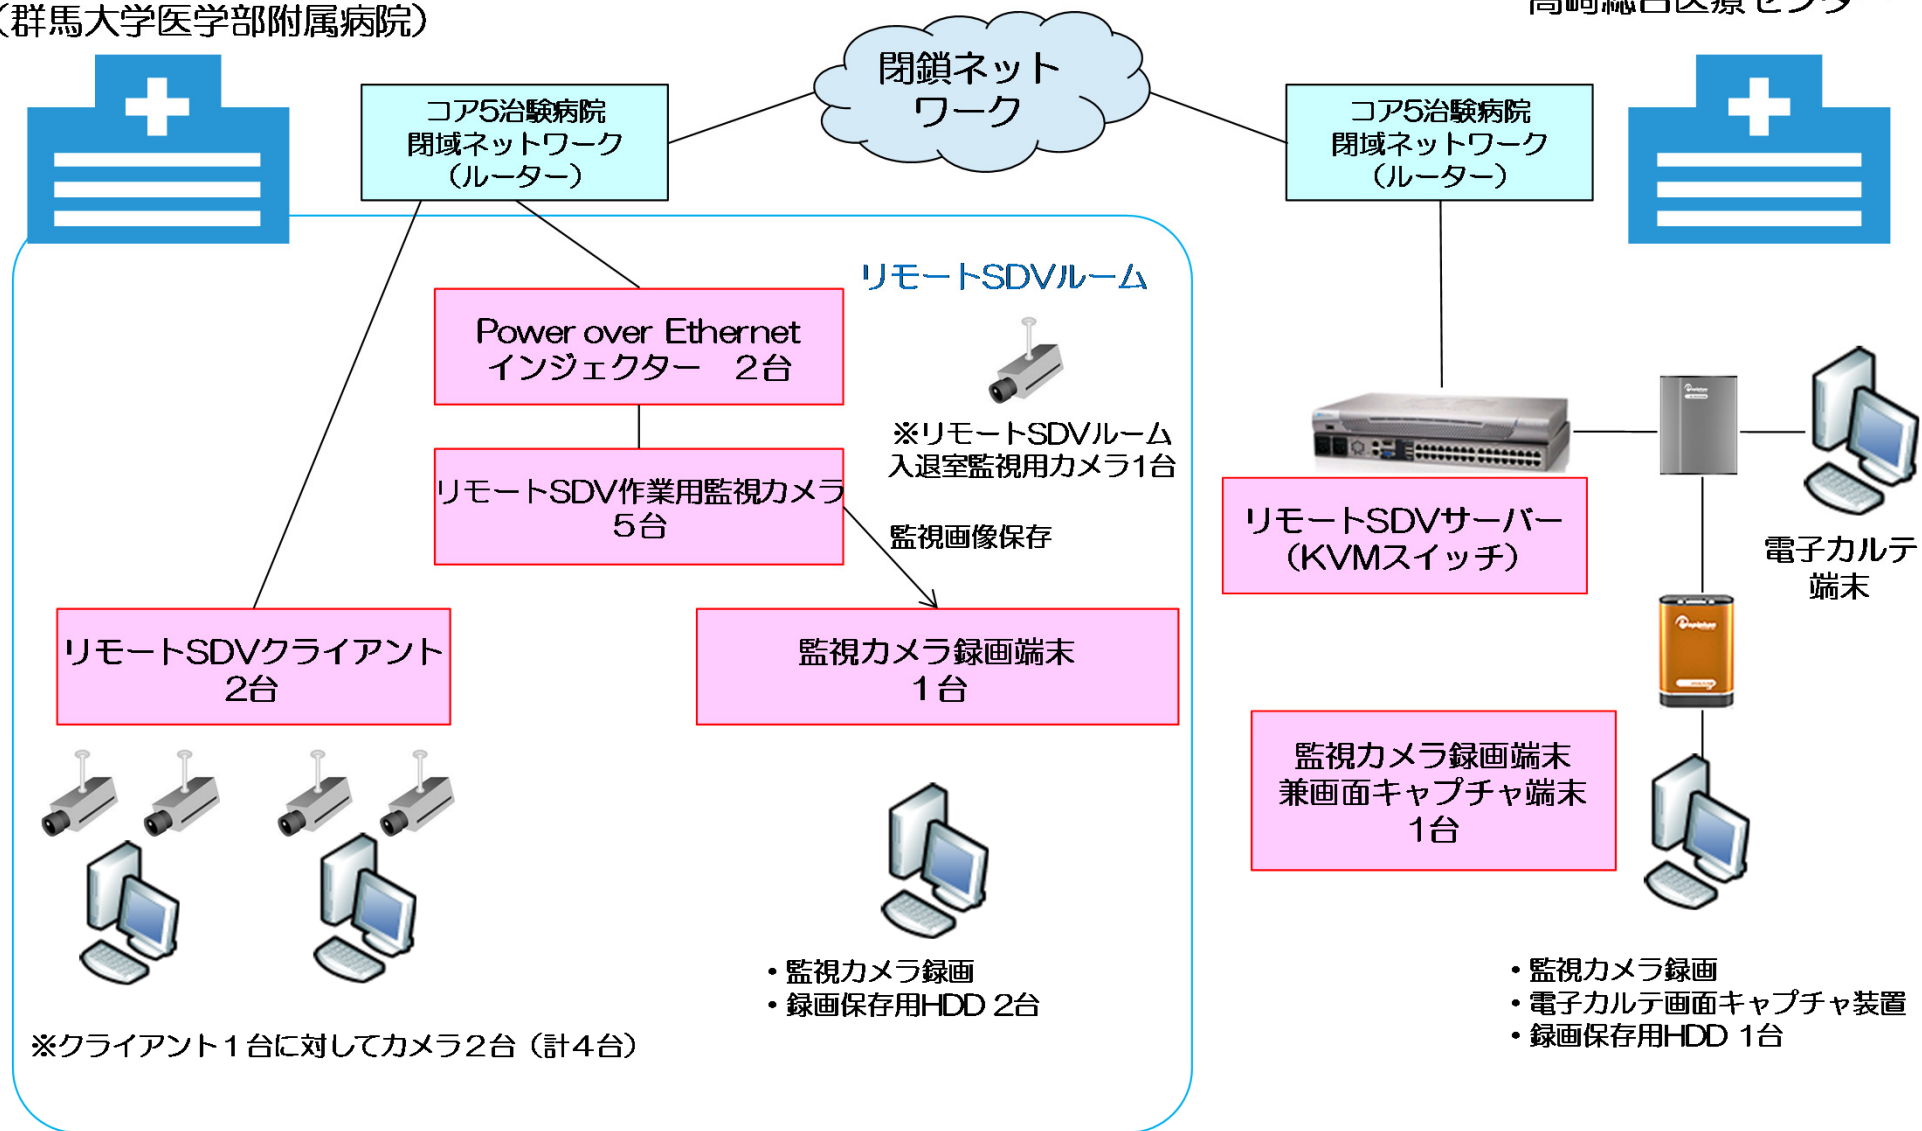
（群馬大学医学部附属病院）

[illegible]

閉鎖ネットワーク

コア5治験病院
閉域ネットワーク
（ルーター）

コア5治験病院
閉域ネットワーク
（ルーター）

リモートSDVルーム

Power over Ethernet
インジェクター　2台

※リモートSDVルーム
入退室監視用カメラ1台

リモートSDV作業用監視カメラ
5台

監視画像保存

リモートSDVサーバー
（KVMスイッチ）

電子カルテ
端末

リモートSDVクライアント
2台

監視カメラ録画端末
1台

監視カメラ録画端末
兼画面キャプチャ端末
1台

・監視カメラ録画
・録画保存用HDD 2台

・監視カメラ録画
・電子カルテ画面キャプチャ装置
・録画保存用HDD 1台

※クライアント１台に対してカメラ２台（計４台）